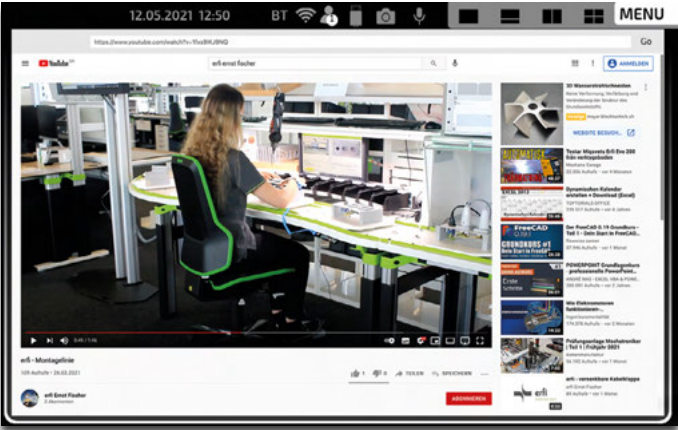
12.05.2021 12:50 BT MENU

https://www.youtube.com/watch?v=Yhs9XJ8NQ

Go

YouTube

erfi ernst fischer

ANMELDEN

3D Wasserstrahlschneiden

WEBSITE BESUCH...

Testar Miqueta Erfi Evo 200

Dynamischen Kalender erstellen + Download (Excel)

FreeCAD GRUNDKURS #1

POWERPOINT Grundlagenkurs - professionelle PowerPoint...

Wie Elektromotoren funktionieren

Prüfungsanlage Mechatroniker | Teil 1 | Frühjahr 2021

0:49 / 1:46

erfi - Montagelinie

109 Aufrufe • 26.03.2021

1 0 TEILEN SPEICHERN

erfi Ernst Fischer

ABONNIEREN

erfi - versenkbare Kabeltreppe

erfi Ernst Fischer